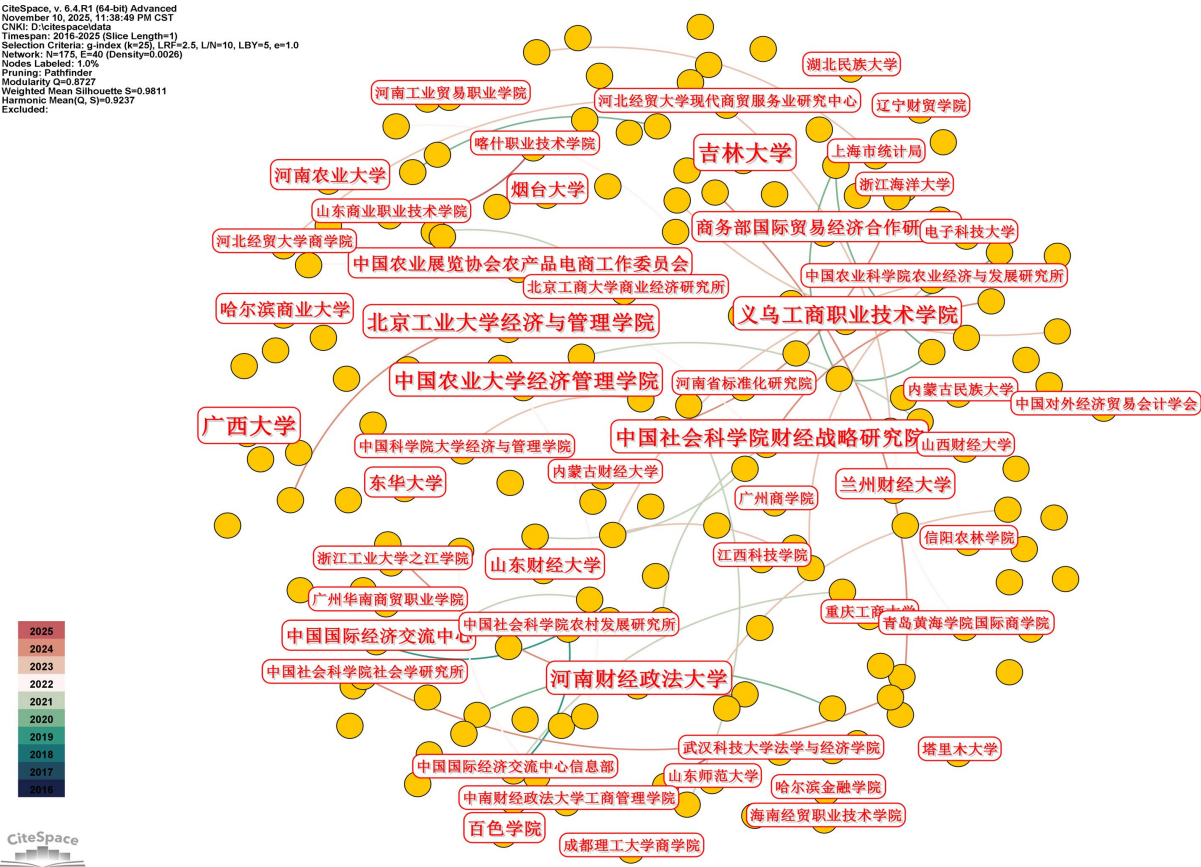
CiteSpace, v. 6.4.R1 (64-bit) Advanced
November 10, 2025, 11:38:49 PM CST
CNKI: D:\citespace\data
Timespan: 2016-2025 (Slice Length=1)
Selection Criteria: g-index (k=25), LRF=2.5, L/N=10, LBY=5, e=1.0
Network: N=175, E=40 (Density=0.0026)
Nodes Labeled: 1.0%
Pruning: Pathfinder
Modularity Q=0.8727
Weighted Mean Silhouette S=0.9811
Harmonic Mean(Q, S)=0.9237
Excluded:

湖北民族大学
河南工业贸易职业学院
河北经贸大学现代商贸服务业研究中心
辽宁财贸学院
喀什职业技术学院
吉林大学
上海市统计局
河南农业大学
浙江海洋大学
烟台大学
山东商业职业技术学院
商务部国际贸易经济合作研究院
电子科技大学
河北经贸大学商学院
中国农业展览协会农产品电商工作委员会
中国农业科学院农业经济与发展研究所
北京工商大学商业经济研究所
哈尔滨商业大学
义乌工商职业技术学院
北京工业大学经济与管理学院
中国农业大学经济管理学院
河南省标准化研究院
内蒙古民族大学
中国对外经济贸易会计学会
广西大学
中国社会科学院财经战略研究院
中国科学院大学经济与管理学院
山西财经大学
内蒙古财经大学
东华大学
兰州财经大学
广州商学院
信阳农林学院
浙江工业大学之江学院
江西科技学院
山东财经大学
广州华南商贸职业学院
中国国际经济交流中心
中国社会科学院农村发展研究所
重庆工商大学
青岛黄海学院国际商学院
中国社会科学院社会学研究所
河南财经政法大学
2025
2024
2023
2022
2021
2020
2019
2018
2017
2016
武汉科技大学法学与经济学院
塔里木大学
中国国际经济交流中心信息部
山东师范大学
哈尔滨金融学院
中南财经政法大学工商管理学院
海南经贸职业技术学院
百色学院
CiteSpace
成都理工大学商学院